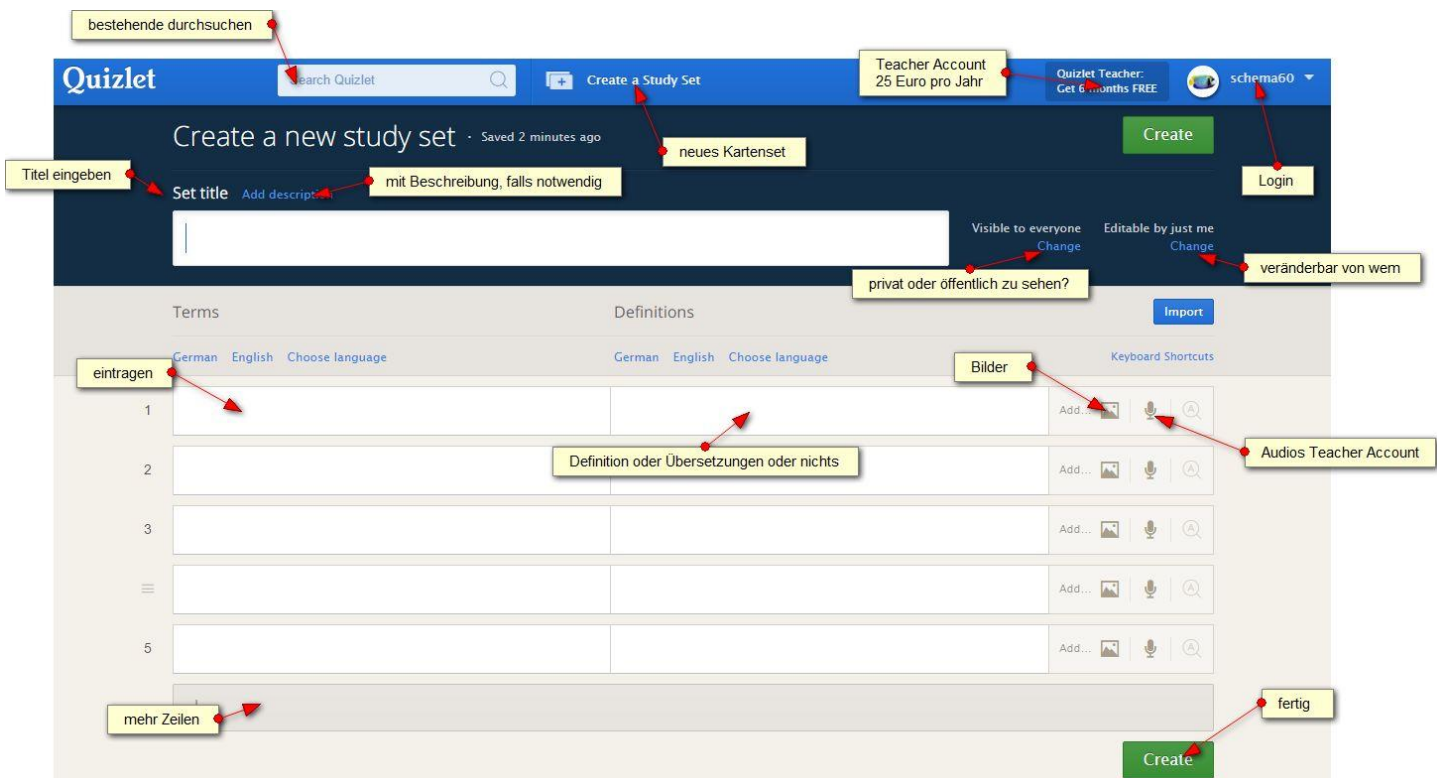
bestehende durchsuchen

Quizlet

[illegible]earch Quizlet

Create a Study Set

Teacher Account
25 Euro pro Jahr

Quizlet Teacher:
Get 6 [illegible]onths FREE

schema60

Create a new study set · Saved 2 minutes ago

Create

neues Kartenset

Titel eingeben

Set title Add descripti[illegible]

mit Beschreibung, falls notwendig

Login

Visible to everyone
Change

Editable by just me
Change

privat oder öffentlich zu sehen?

veränderbar von wem

Terms

Definitions

Import

German English Choose language

German English Choose language

Keyboard Shortcuts

eintragen

Bilder

1

Add...

Definition oder Übersetzungen oder nichts

Audios Teacher Account

2

Add...

3

Add...

Add...

5

Add...

mehr Zeilen

fertig

Create